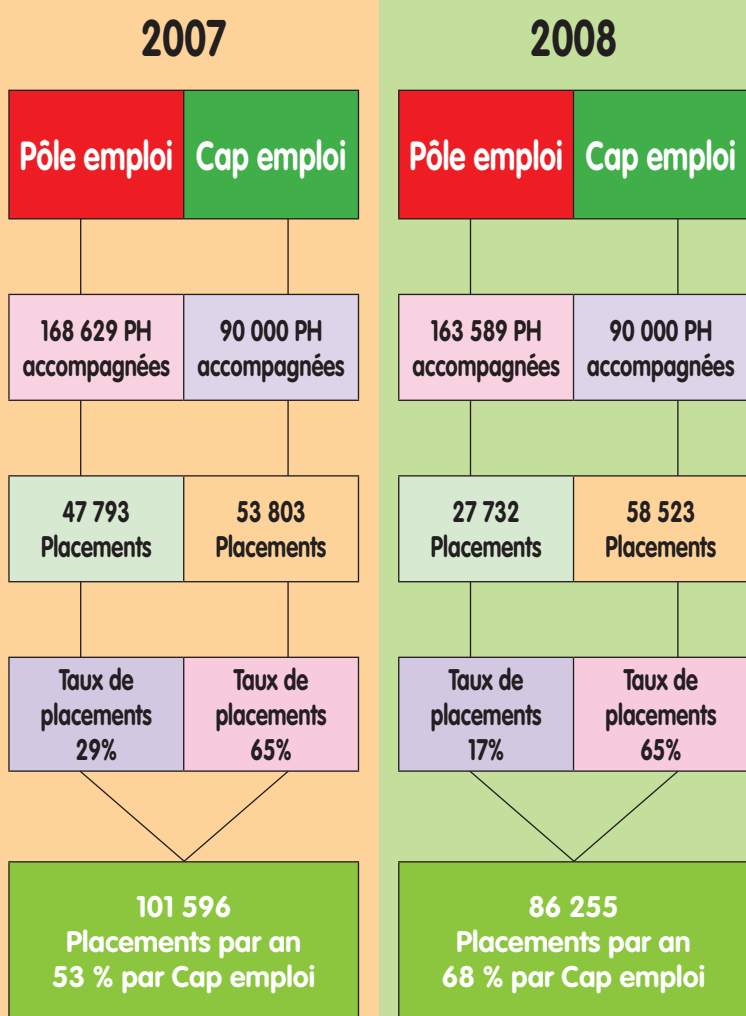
2007

| Pôle emploi | Cap emploi |
|---|---|
| 168 629 PH accompagnées | 90 000 PH accompagnées |
| 47 793 Placements | 53 803 Placements |
| Taux de placements 29% | Taux de placements 65% |

101 596
Placements par an
53 % par Cap emploi

2008

| Pôle emploi | Cap emploi |
|---|---|
| 163 589 PH accompagnées | 90 000 PH accompagnées |
| 27 732 Placements | 58 523 Placements |
| Taux de placements 17% | Taux de placements 65% |

86 255
Placements par an
68 % par Cap emploi